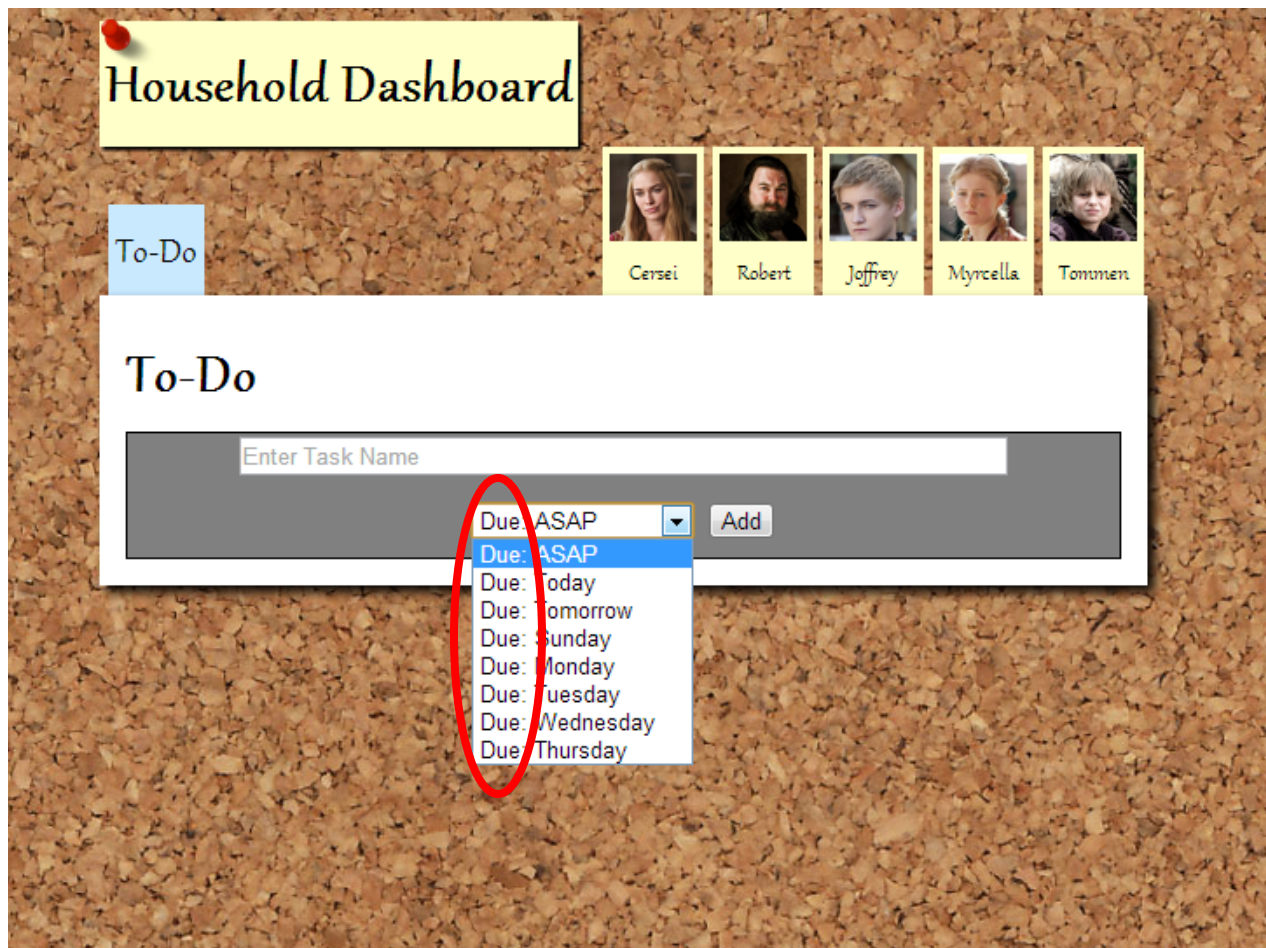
Household Dashboard

To-Do

Cersei

Robert

Joffrey

Myrcella

Tommen

To-Do

Enter Task Name

Due: ASAP

Add

Due: ASAP
Due: Today
Due: Tomorrow
Due: Sunday
Due: Monday
Due: Tuesday
Due: Wednesday
Due: Thursday